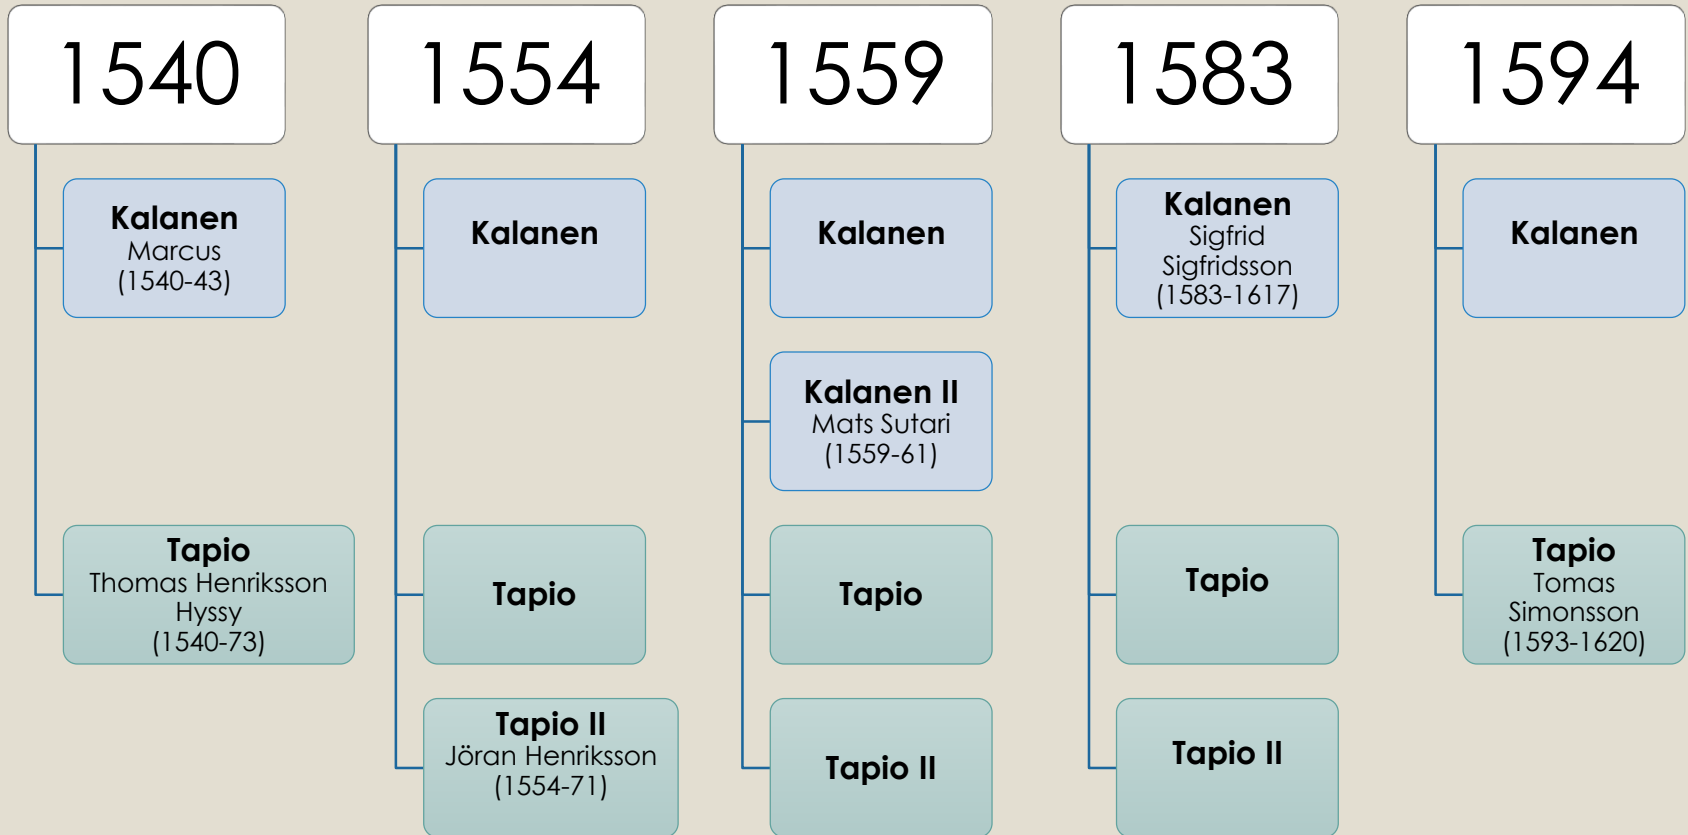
1540

**Kalanen**
Marcus
(1540-43)

**Tapio**
Thomas Henriksson
Hyssy
(1540-73)

1554

**Kalanen**

**Tapio**

**Tapio II**
Jöran Henriksson
(1554-71)

1559

**Kalanen**

**Kalanen II**
Mats Sutari
(1559-61)

**Tapio**

**Tapio II**

1583

**Kalanen**
Sigfrid
Sigfridsson
(1583-1617)

**Tapio**

**Tapio II**

1594

**Kalanen**

**Tapio**
Tomas
Simonsson
(1593-1620)